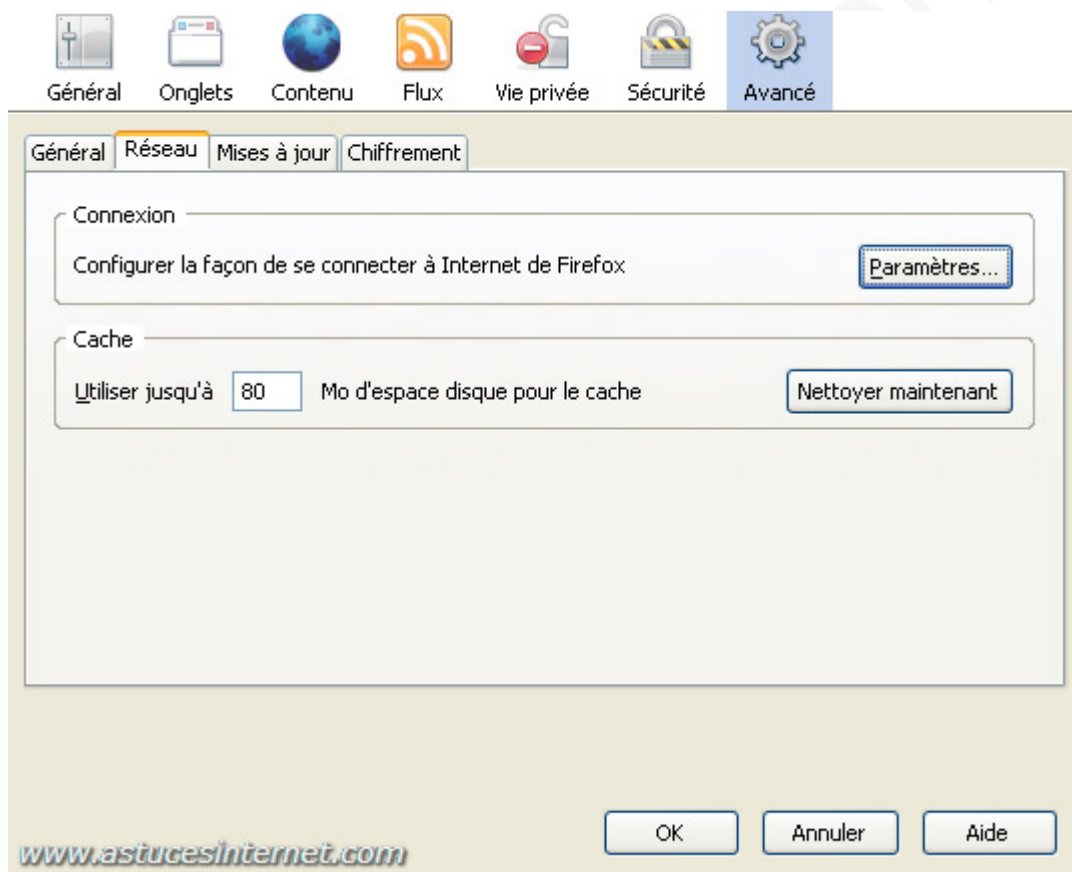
Général Onglets Contenu Flux Vie privée Sécurité Avancé

Général Réseau Mises à jour Chiffrement

Connexion

Configurer la façon de se connecter à Internet de Firefox

Paramètres...

Cache

Utiliser jusqu'à 80 Mo d'espace disque pour le cache

Nettoyer maintenant

OK Annuler Aide

www.astucesinternet.com